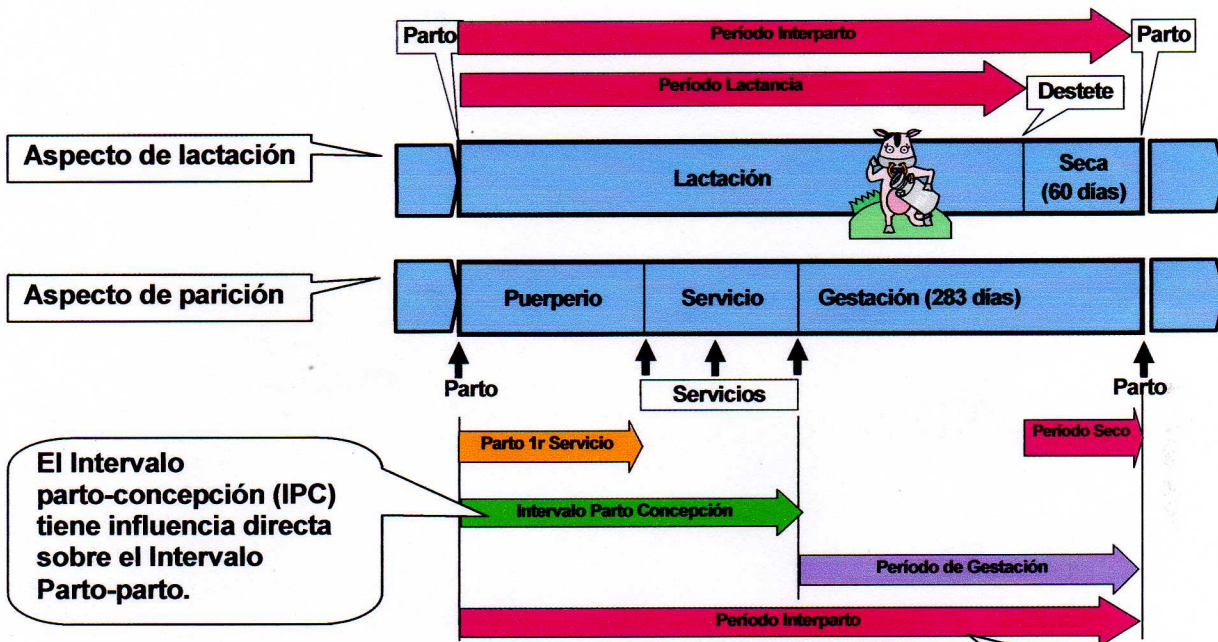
Parto

Período Interparto

Parto

Período Lactancia

Destete

Aspecto de lactación

Lactación

Seca (60 días)

Aspecto de parición

Puerperio

Servicio

Gestación (283 días)

Parto

Servicios

Parto

Parto 1r Servicio

Período Seco

El Intervalo parto-concepción (IPC) tiene influencia directa sobre el Intervalo Parto-parto.

Intervalo Parto Concepción

Período de Gestación

Período Interparto